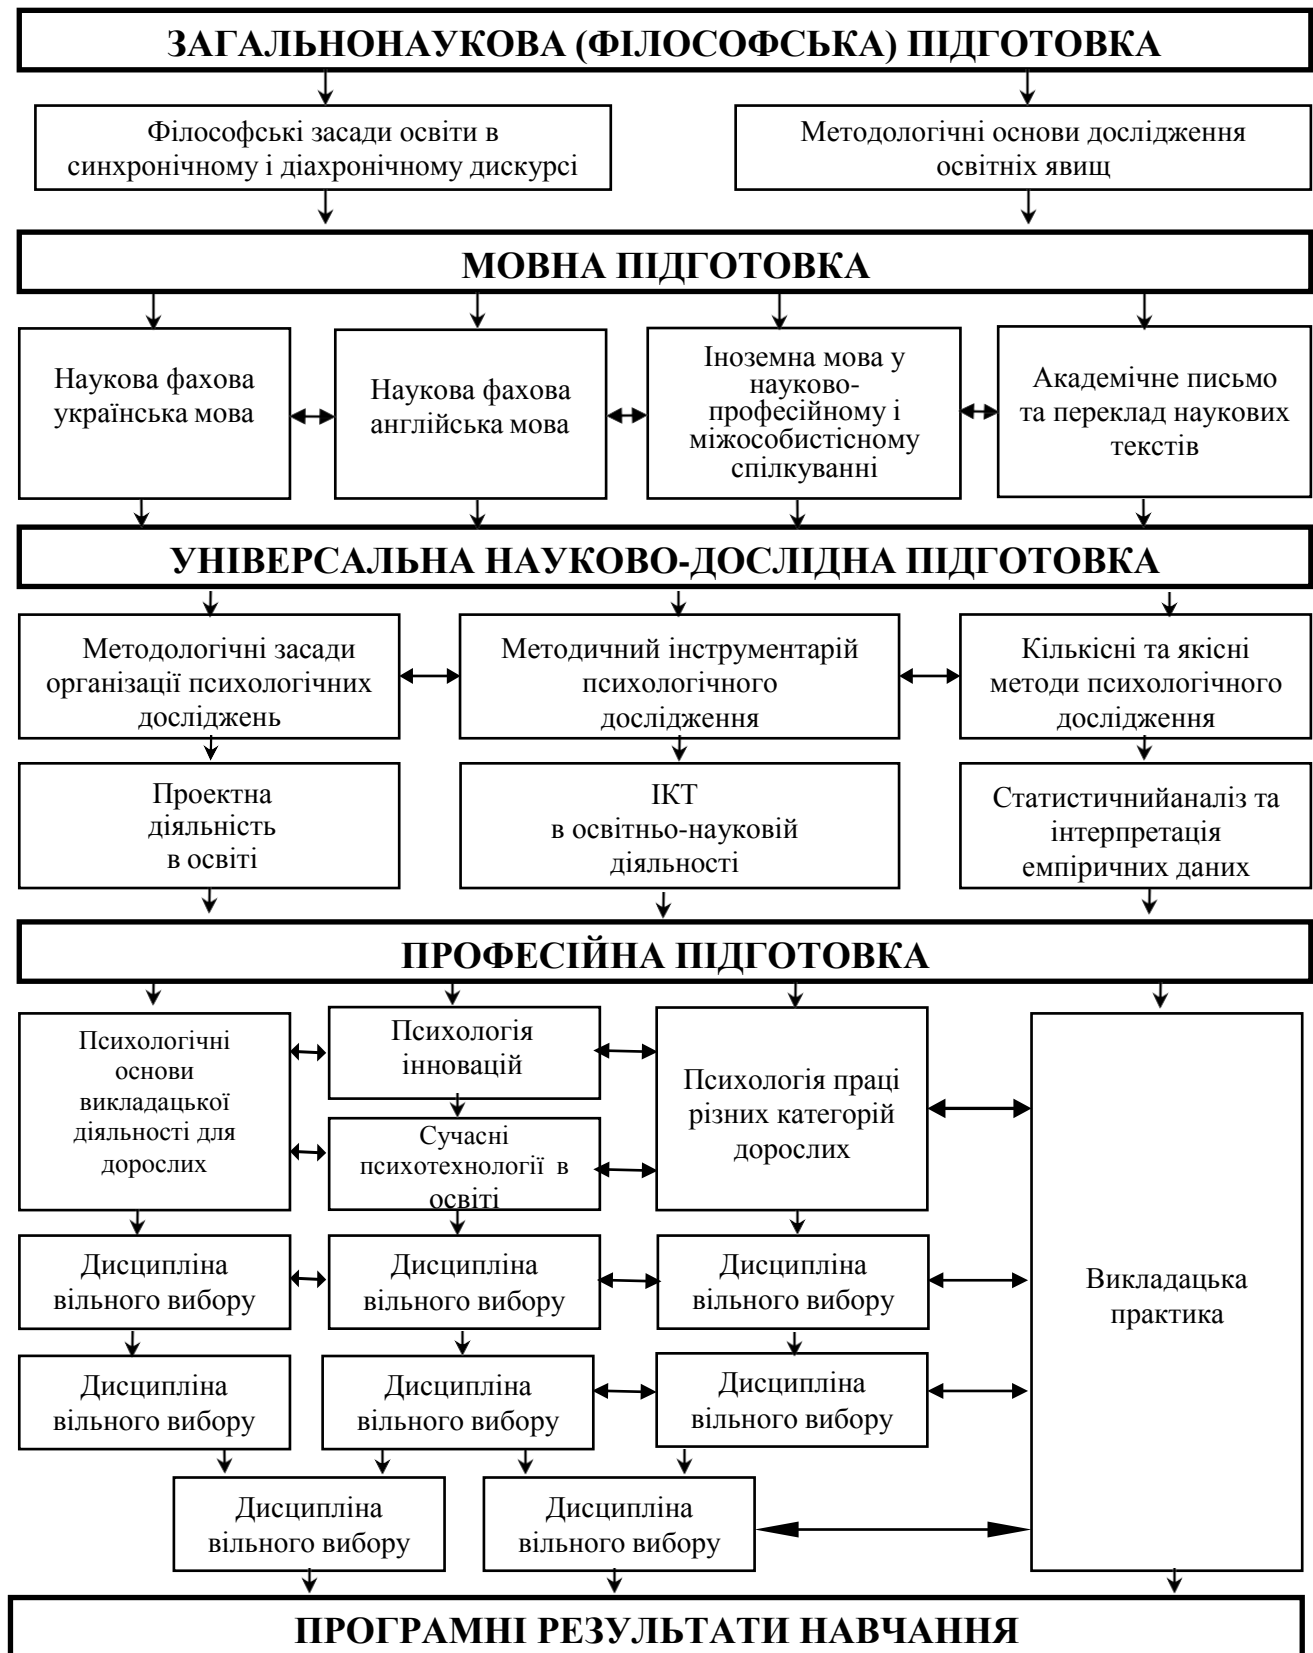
ЗАГАЛЬНОНАУКОВА (ФІЛОСОФСЬКА) ПІДГОТОВКА

Філософські засади освіти в синхронічному і діахронічному дискурсі

Методологічні основи дослідження освітніх явищ

МОВНА ПІДГОТОВКА

Наукова фахова українська мова

Наукова фахова англійська мова

Іноземна мова у науково-професійному і міжособистісному спілкуванні

Академічне письмо та переклад наукових текстів

УНІВЕРСАЛЬНА НАУКОВО-ДОСЛІДНА ПІДГОТОВКА

Методологічні засади організації психологічних досліджень

Методичний інструментарій психологічного дослідження

Кількісні та якісні методи психологічного дослідження

Проектна діяльність в освіті

ІКТ в освітньо-науковій діяльності

Статистичнийаналіз та інтерпретація емпіричних даних

ПРОФЕСІЙНА ПІДГОТОВКА

Психологічні основи викладацької діяльності для дорослих

Психологія інновацій

Сучасні психотехнології в освіті

Психологія праці різних категорій дорослих

Викладацька практика

Дисципліна вільного вибору

Дисципліна вільного вибору

Дисципліна вільного вибору

Дисципліна вільного вибору

Дисципліна вільного вибору

Дисципліна вільного вибору

Дисципліна вільного вибору

Дисципліна вільного вибору

ПРОГРАМНІ РЕЗУЛЬТАТИ НАВЧАННЯ